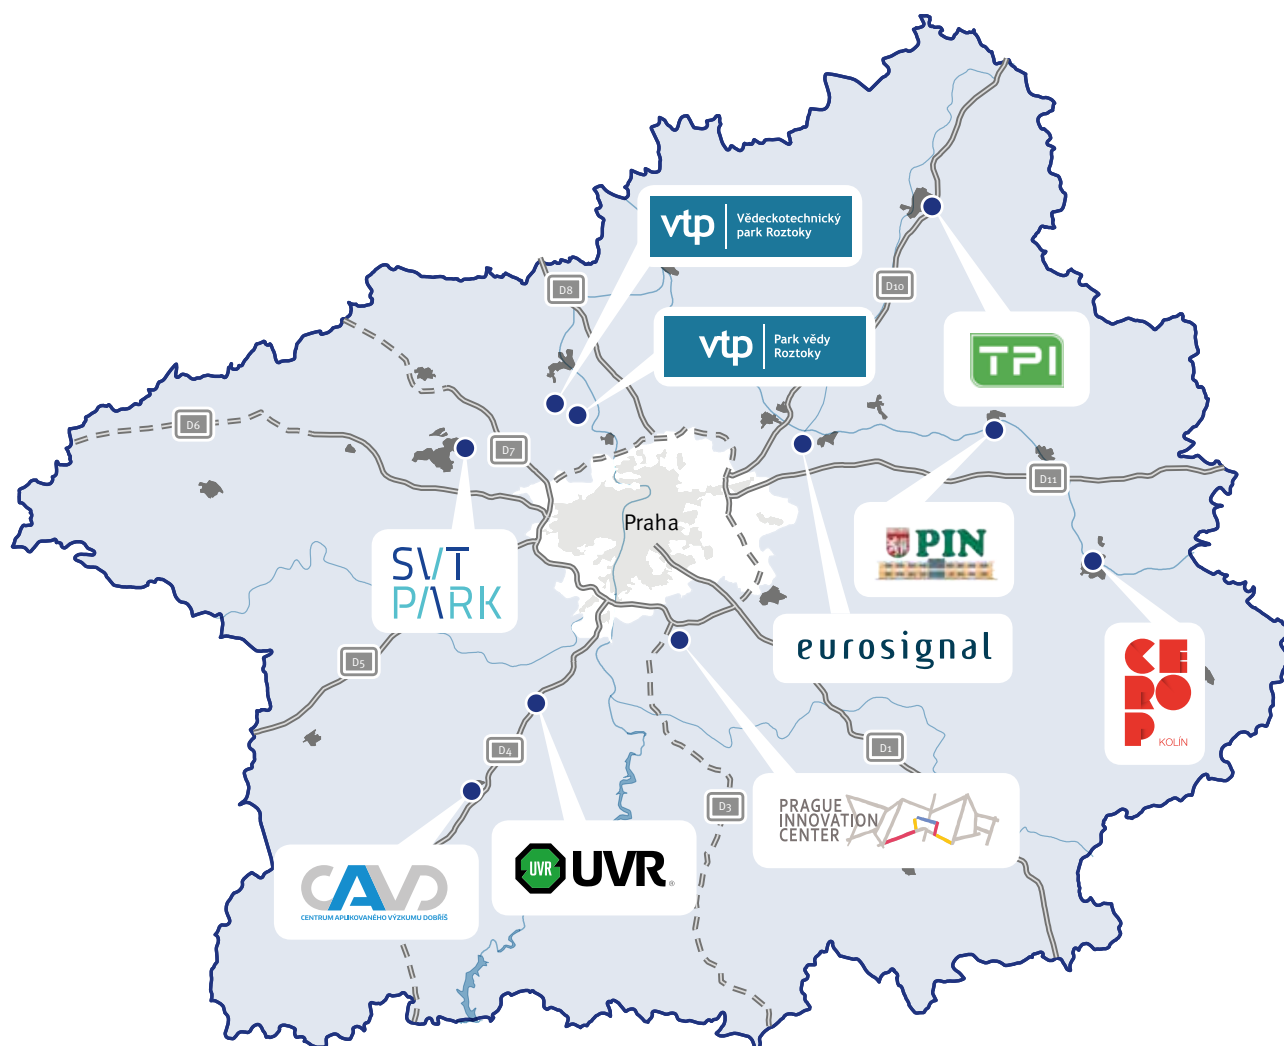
vtp Vědeckotechnický park Roztoky

D8

D10

vtp Park vědy Roztoky

TPI

D6

D7

Praha

D11

PIN

SVT PARK

CEROP KOLÍN

eurosignal

D5

D1

D4

PRAGUE INNOVATION CENTER

D3

UVR UVR

CAVD CENTRUM APLIKOVANÉHO VÝZKUMU DOBŘÍŠ